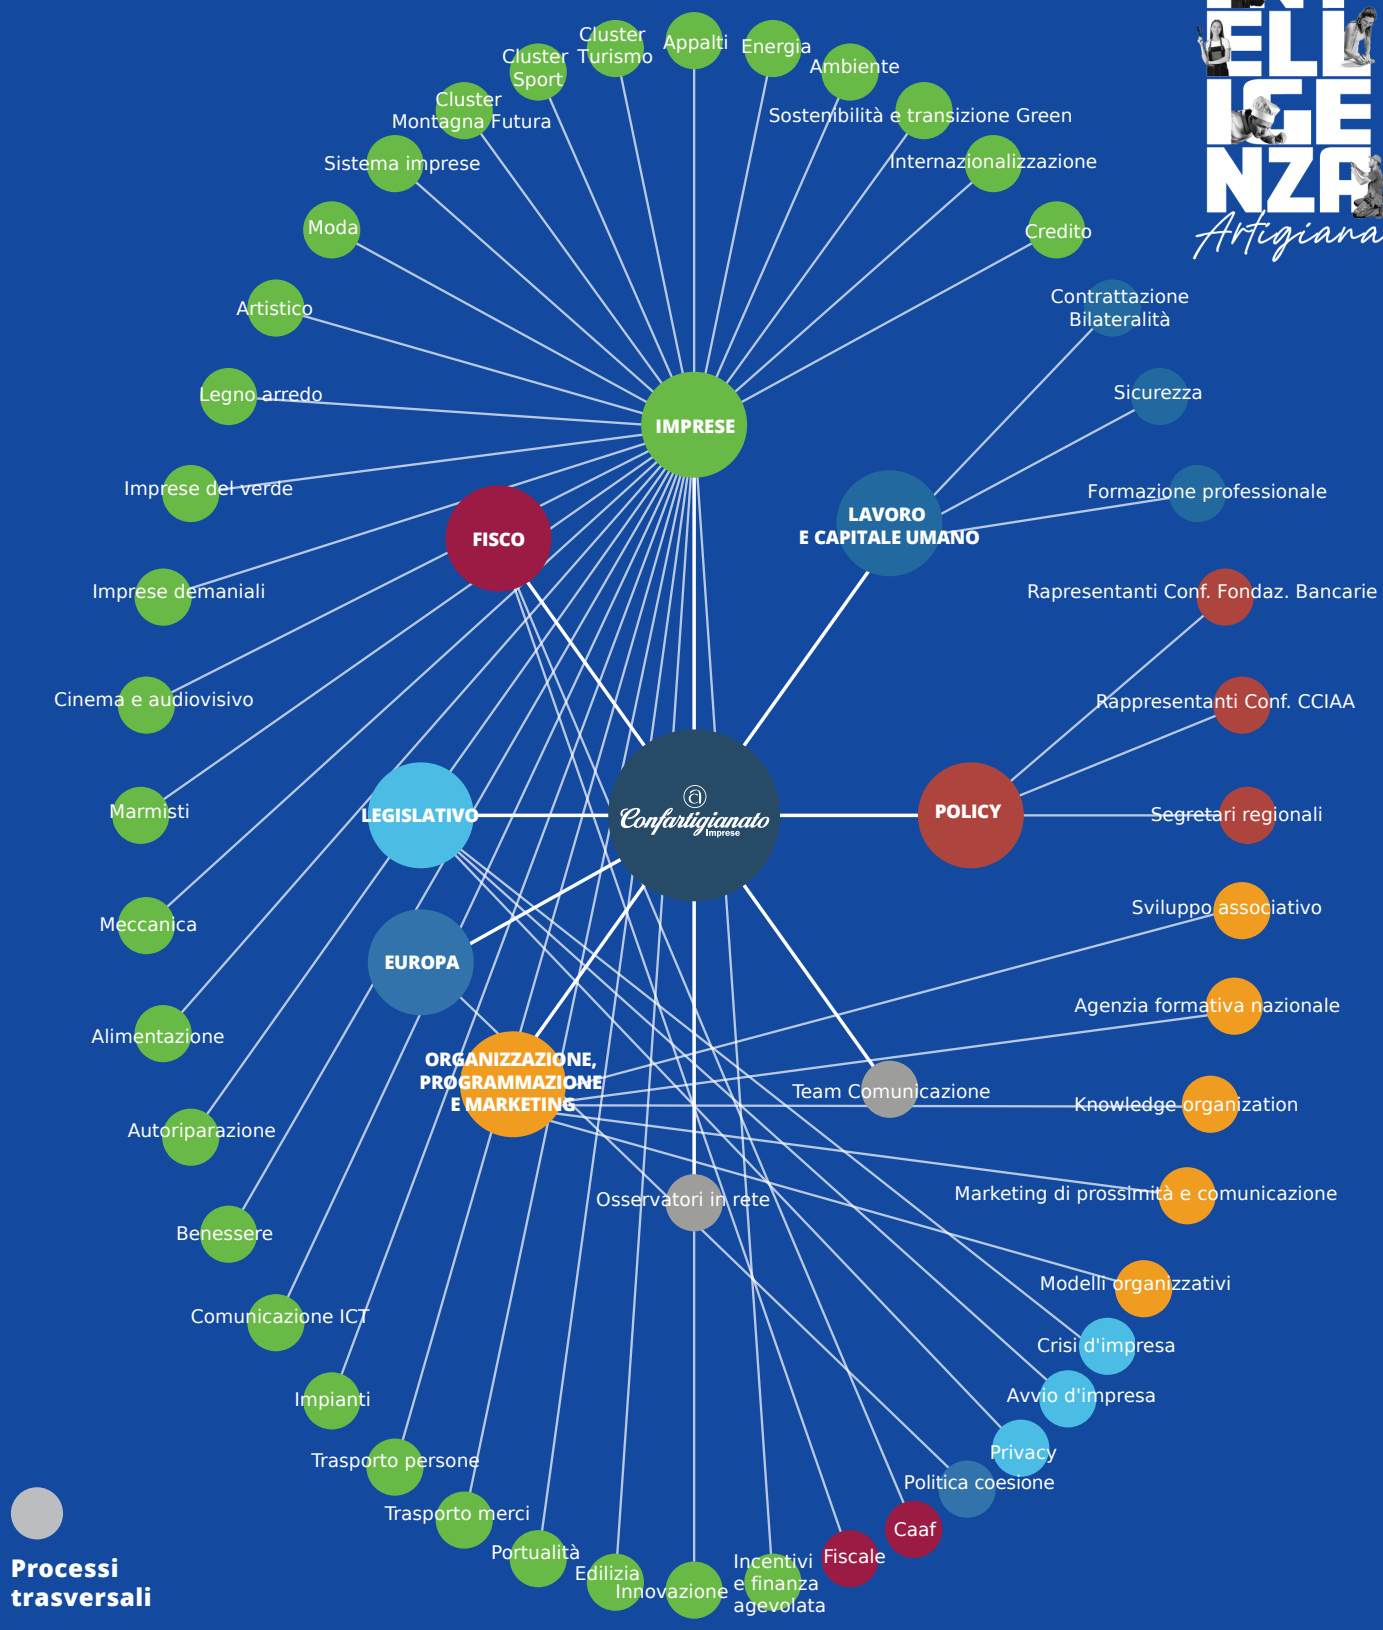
ELI
IGE
NZA
Artigiana

Cluster Sport
Cluster Turismo
Appalti
Energia
Ambiente
Sostenibilità e transizione Green
Internazionalizzazione
Credito
Cluster Montagna Futura
Sistema imprese
Moda
Artistico
Legno arredo
Imprese del verde
Imprese demaniali
Cinema e audiovisivo
Marmisti
Meccanica
Alimentazione
Autoriparazione
Benessere
Comunicazione ICT
Impianti
Trasporto persone
Trasporto merci
Portualità
Edilizia
Innovazione
Incentivi e finanza agevolata
Fiscale
Caaf
Politica coesione
Privacy
Avvio d'impresa
Crisi d'impresa
Modelli organizzativi
Marketing di prossimità e comunicazione
Knowledge organization
Agenzia formativa nazionale
Sviluppo associativo
Segretari regionali
Rappresentanti Conf. CCIAA
Rapresentanti Conf. Fondaz. Bancarie
Formazione professionale
Sicurezza
Contrattazione Bilateralità

IMPRESE
FISCO
LAVORO E CAPITALE UMANO
LEGISLATIVO
Confartigianato Imprese
POLICY
EUROPA
ORGANIZZAZIONE, PROGRAMMAZIONE E MARKETING
Team Comunicazione
Osservatori in rete

Processi trasversali